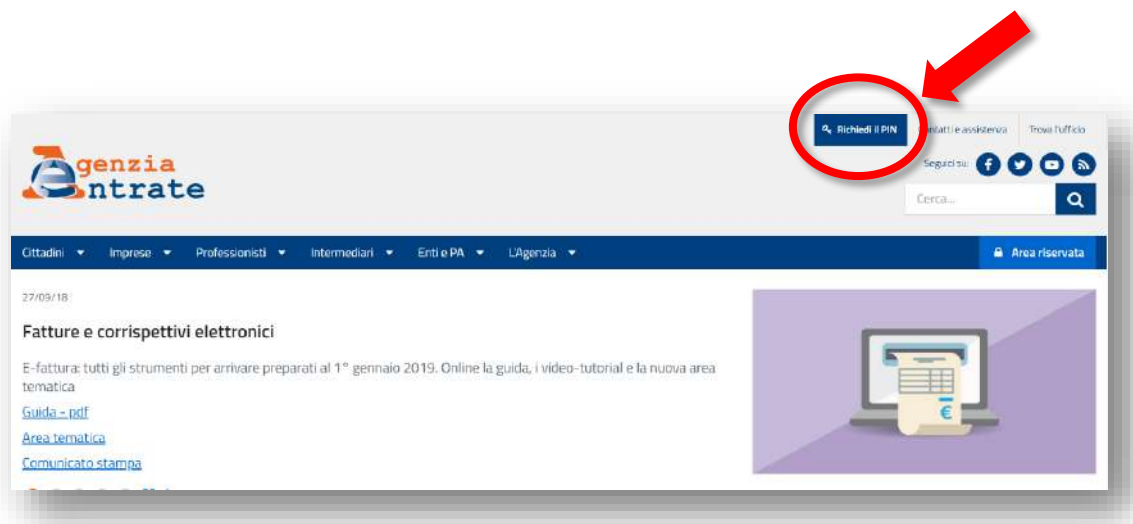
Richiedi il PIN
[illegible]ntatti e assistenza
Trova l'ufficio

Agenzia Entrate

Seguici su:

Cerca...

Cittadini
Imprese
Professionisti
Intermediari
Enti e PA
L'Agenzia
Area riservata

27/09/18

Fatture e corrispettivi elettronici

E-fattura: tutti gli strumenti per arrivare preparati al 1° gennaio 2019. Online la guida, i video-tutorial e la nuova area tematica

Guida - pdf

Area tematica

Comunicato stampa

€